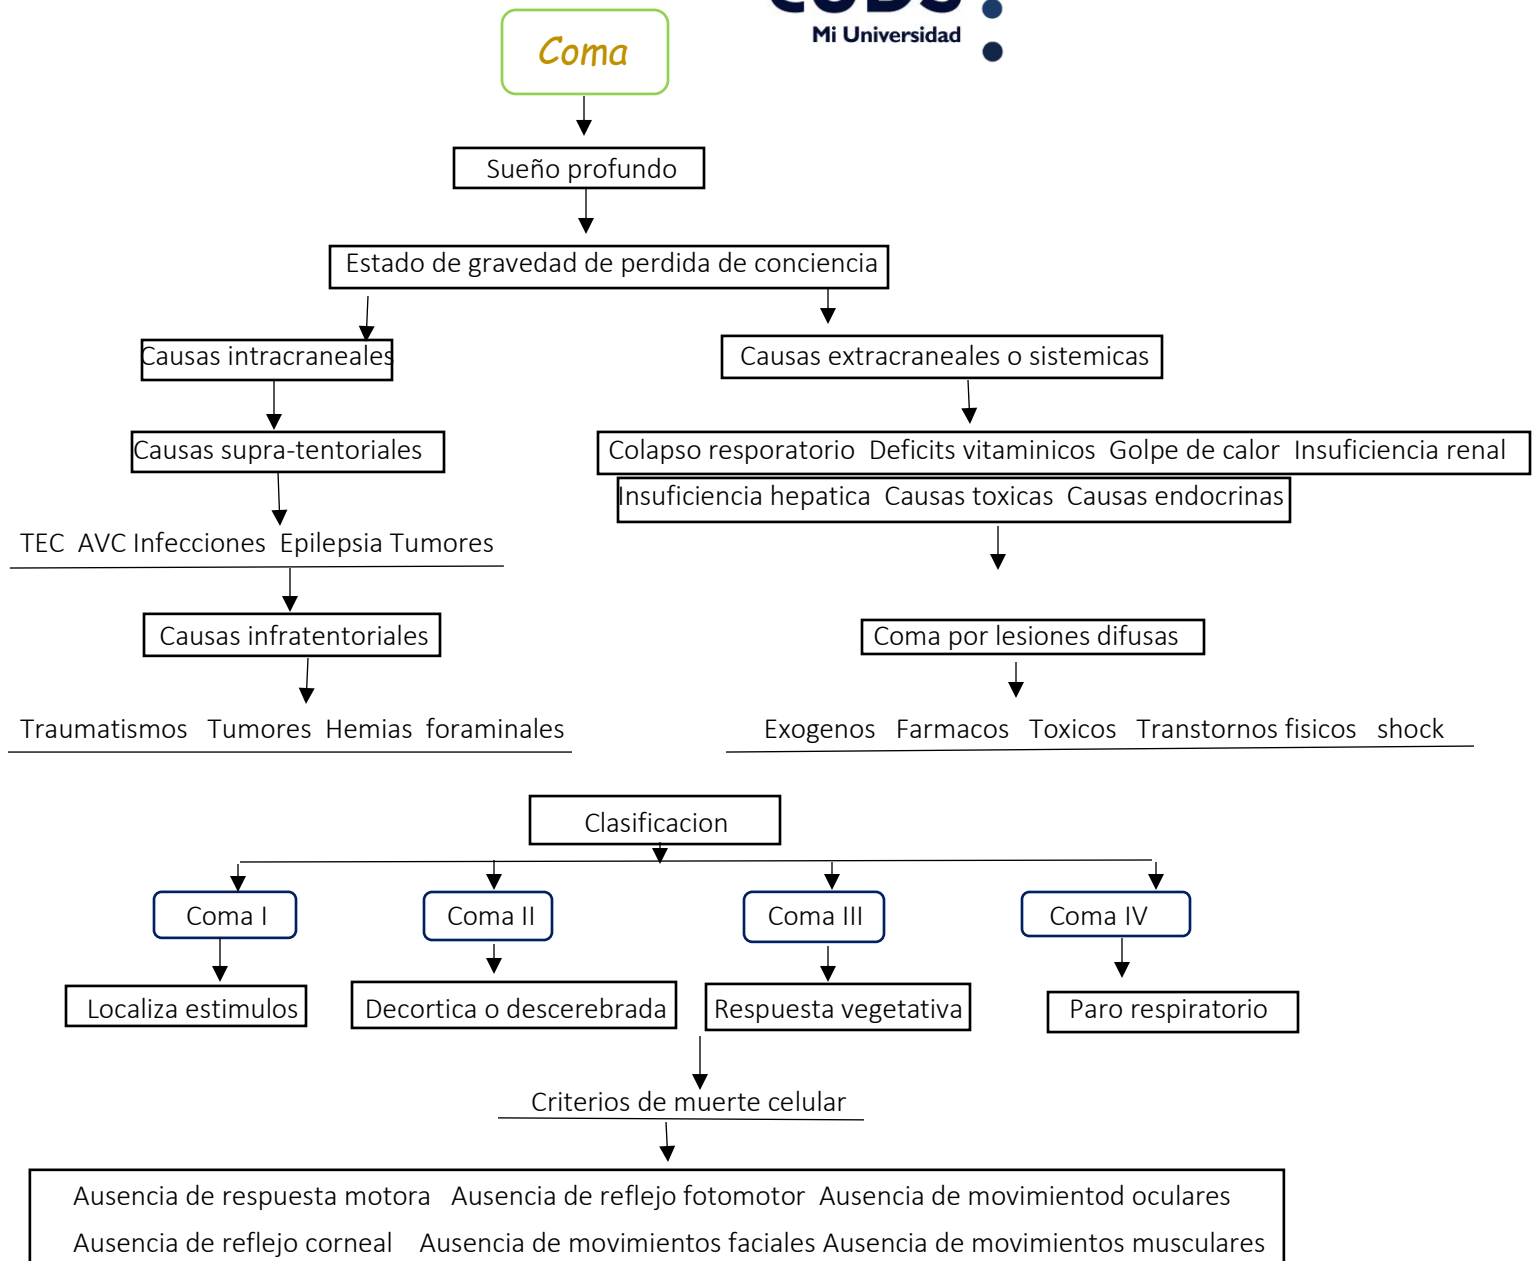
Coma

Mi Universidad

Sueño profundo

Estado de gravedad de perdida de conciencia

Causas intracraneales

Causas extracraneales o sistemicas

Causas supra-tentoriales

Colapso resporatorio Deficits vitaminicos Golpe de calor Insuficiencia renal

Insuficiencia hepatica Causas toxicas Causas endocrinas

TEC AVC Infecciones Epilepsia Tumores

Causas infratentoriales

Coma por lesiones difusas

Traumatismos Tumores Hemias foraminales

Exogenos Farmacos Toxicos Transtornos fisicos shock

Clasificacion

Coma I

Coma II

Coma III

Coma IV

Localiza estimulos

Decortica o descerebrada

Respuesta vegetativa

Paro respiratorio

Criterios de muerte celular

Ausencia de respuesta motora Ausencia de reflejo fotomotor Ausencia de movimientod oculares

Ausencia de reflejo corneal Ausencia de movimientos faciales Ausencia de movimientos musculares